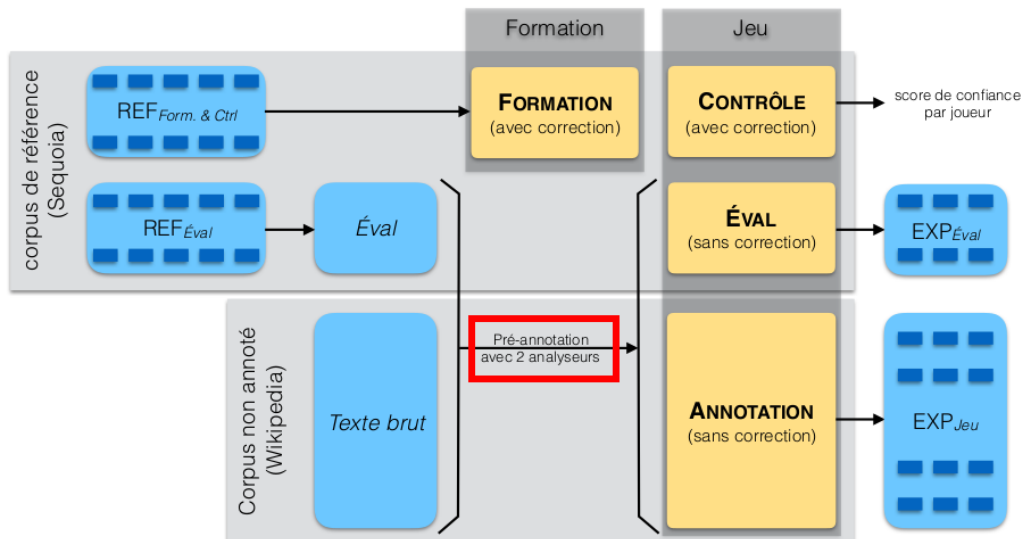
Formation

Jeu

corpus de référence (Sequoia)

$REF_{Form. \& Ctrl}$

FORMATION (avec correction)

CONTRÔLE (avec correction)

score de confiance par joueur

$REF_{Éval}$

Éval

ÉVAL (sans correction)

$EXP_{Éval}$

Corpus non annoté (Wikipedia)

Texte brut

Pré-annotation avec 2 analyseurs

ANNOTATION (sans correction)

$EXP_{Jeu}$